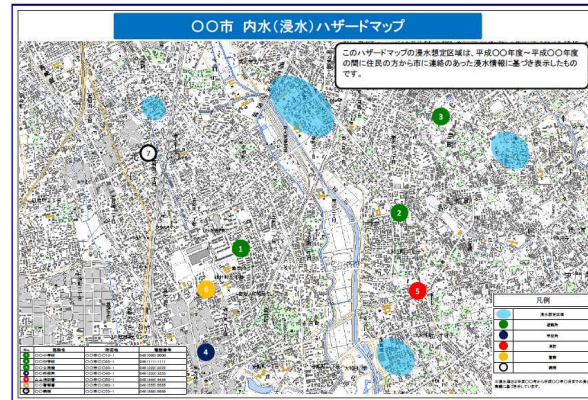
○○市 内水（浸水）ハザードマップ

このハザードマップの浸水想定区域は、平成○○年度～平成○○年度の間に住民の方から市に連絡のあった浸水情報に基づき表示したものです。

7
3
2
1
6
5
4

凡例
浸水想定区域
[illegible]
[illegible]
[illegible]
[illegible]
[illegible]

| No. | 施設名 | 所在地 | 電話番号 |
|---|---|---|---|
| 1 | ○○小学校 | ○○町○○1-1 | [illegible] |
| 2 | ○○中学校 | ○○町○○1-1 | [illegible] |
| 3 | ○○公民館 | ○○町○○1-1 | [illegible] |
| 4 | ○○市役所 | ○○町○○1-1 | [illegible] |
| 5 | ○○消防署 | ○○町○○1-1 | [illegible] |
| 6 | ○○警察署 | ○○町○○1-1 | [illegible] |
| 7 | ○○病院 | ○○町○○1-1 | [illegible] |

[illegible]